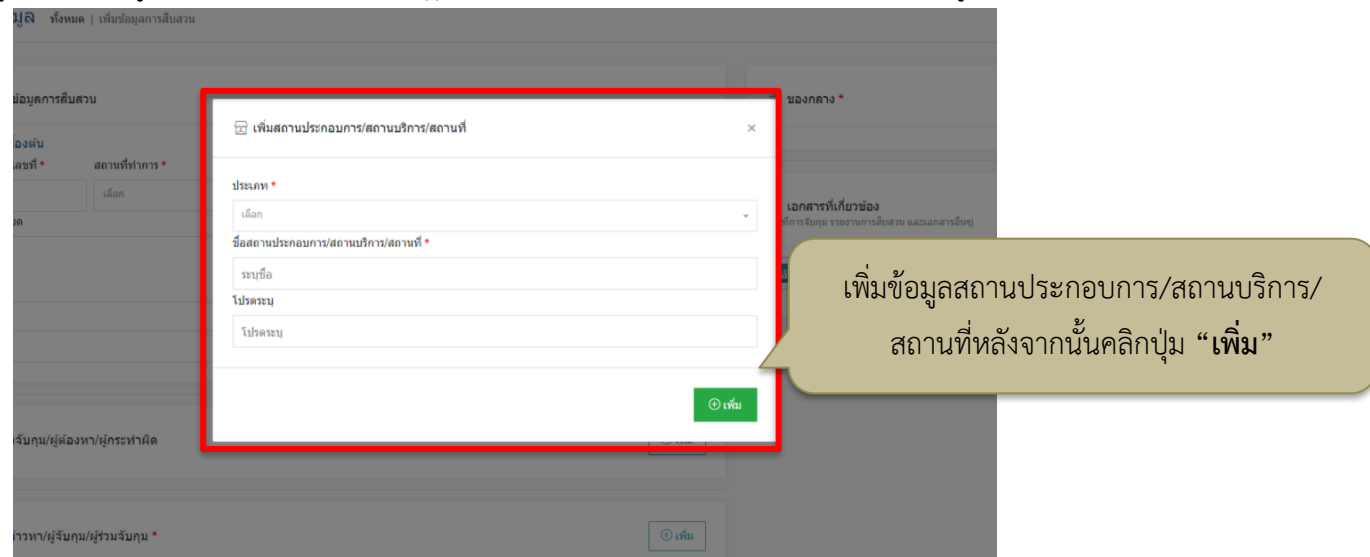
มูล ทั้งหมด | เพิ่มข้อมูลการสืบสวน

ข้อมูลการสืบสวน

องต้น

ลขที่ *

สถานที่ทำการ *

เลือก

ด

ของกลาง *

เอกสารที่เกี่ยวข้อง

ที่การจับกุม รายงานการสืบสวน และเอกสารอื่นๆ)

เพิ่มสถานประกอบการ/สถานบริการ/สถานที่

×

ประเภท *

เลือก

ชื่อสถานประกอบการ/สถานบริการ/สถานที่ *

ระบุชื่อ

โปรดระบุ

โปรดระบุ

⊕ เพิ่ม

เพิ่มข้อมูลสถานประกอบการ/สถานบริการ/สถานที่หลังจากนั้นคลิกปุ่ม **“เพิ่ม”**

จับกุม/ผู้ต้องหา/ผู้กระทำผิด

ล่าวหา/ผู้จับกุม/ผู้ร่วมจับกุม *

⊕ เพิ่ม